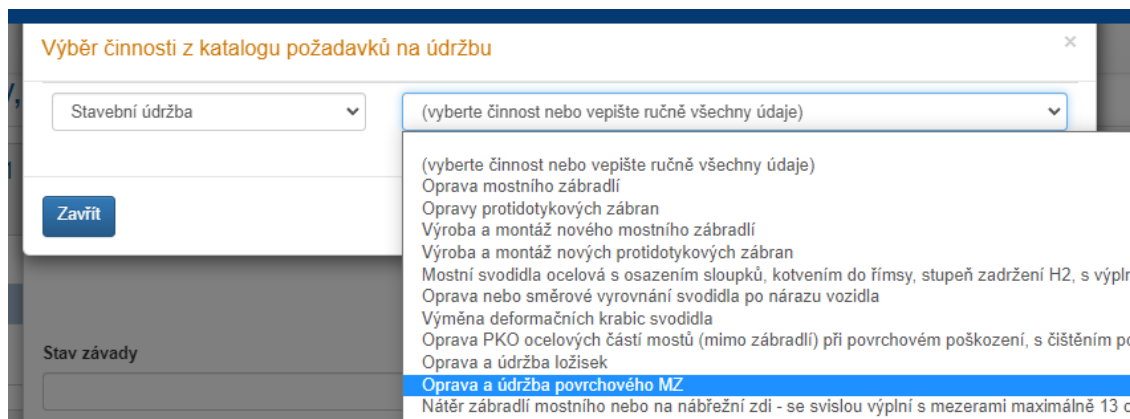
Výběr činnosti z katalogu požadavků na údržbu

×

Stavební údržba

(vyberte činnost nebo vepište ručně všechny údaje)

Zavřít

Stav závady

(vyberte činnost nebo vepište ručně všechny údaje)
Oprava mostního zábradlí
Opravy protidotykových zábran
Výroba a montáž nového mostního zábradlí
Výroba a montáž nových protidotykových zábran
Mostní svodidla ocelová s osazením sloupků, kotvením do římsy, stupeň zadržení H2, s výpl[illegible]
Oprava nebo směrové vyrovnání svodidla po nárazu vozidla
Výměna deformačních krabic svodidla
Oprava PKO ocelových částí mostů (mimo zábradlí) při povrchovém poškození, s čištěním po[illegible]
Oprava a údržba ložisek
Oprava a údržba povrchového MZ
Nátěr zábradlí mostního nebo na nábřežní zdi - se svislou výplní s mezerami maximálně 13 c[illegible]